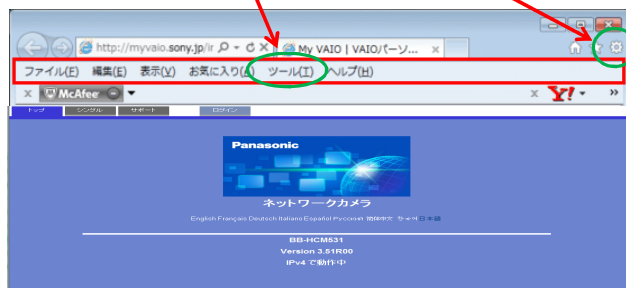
http://myvaio.sony.jp/ir
My VAIO | VAIOパーソ...

ファイル(F) 編集(E) 表示(V) お気に入り(A) ツール(T) ヘルプ(H)

McAfee

トップ シングル サポート ログイン

Panasonic

ネットワークカメラ

English Français Deutsch Italiano Español Русский 簡体中文 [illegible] 日本語

BB-HCM531
Version 3.51R00
IPv4 で動作中